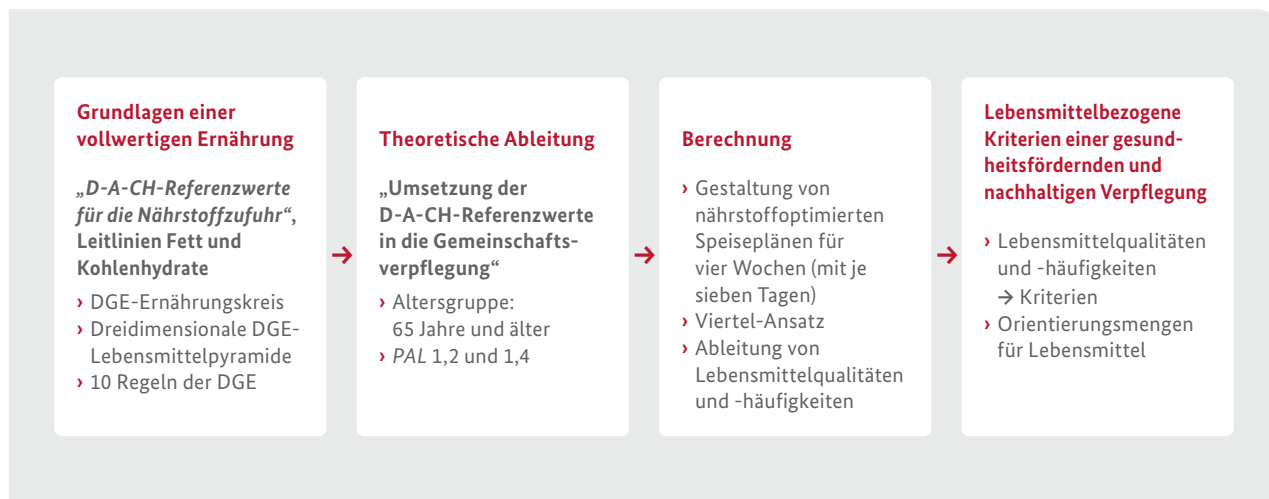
Grundlagen einer vollwertigen Ernährung

„D-A-CH-Referenzwerte für die Nährstoffzufuhr“, Leitlinien Fett und Kohlenhydrate

› DGE-Ernährungskreis
› Dreidimensionale DGE-Lebensmittelpyramide
› 10 Regeln der DGE

→

Theoretische Ableitung

„Umsetzung der D-A-CH-Referenzwerte in die Gemeinschaftsverpflegung“

› Altersgruppe: 65 Jahre und älter
› PAL 1,2 und 1,4

→

Berechnung

› Gestaltung von nährstoffoptimierten Speiseplänen für vier Wochen (mit je sieben Tagen)
› Viertel-Ansatz
› Ableitung von Lebensmittelqualitäten und -häufigkeiten

→

Lebensmittelbezogene Kriterien einer gesundheitsfördernden und nachhaltigen Verpflegung

› Lebensmittelqualitäten und -häufigkeiten
→ Kriterien
› Orientierungsmengen für Lebensmittel